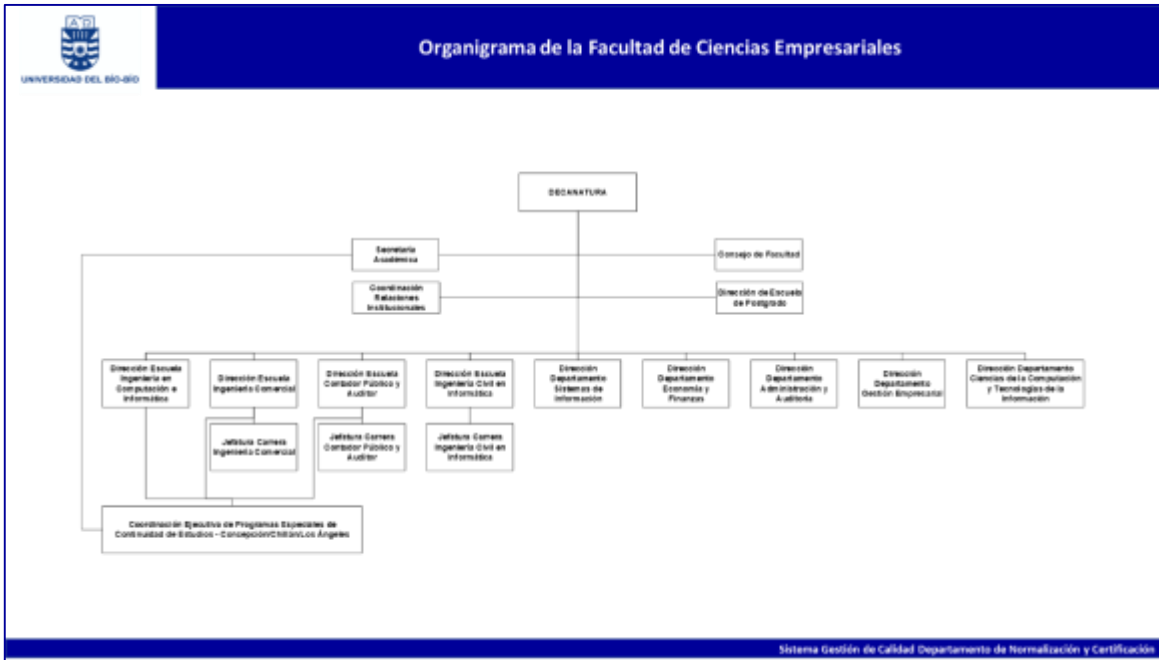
UNIVERSIDAD DEL BÍO-BÍO

Organigrama de la Facultad de Ciencias Empresariales

DECANATURA

Secretaría Académica

Consejo de Facultad

Coordinación Relaciones Institucionales

Dirección de Escuela de Postgrado

Dirección Escuela Ingeniería en Computación e Informática

Dirección Escuela Ingeniería Comercial

Dirección Escuela Contador Público y Auditor

Dirección Escuela Ingeniería Civil en Informática

Dirección Departamento Sistemas de Información

Dirección Departamento Economía y Finanzas

Dirección Departamento Administración y Auditoría

Dirección Departamento Gestión Empresarial

Dirección Departamento Ciencias de la Computación y Tecnologías de la Información

Jefatura Carrera Ingeniería Comercial

Jefatura Carrera Contador Público y Auditor

Jefatura Carrera Ingeniería Civil en Informática

Coordinación Ejecutiva de Programas Especiales de Continuidad de Estudios - Concepción/Chillán/Los Ángeles

Sistema Gestión de Calidad Departamento de Normalización y Certificación